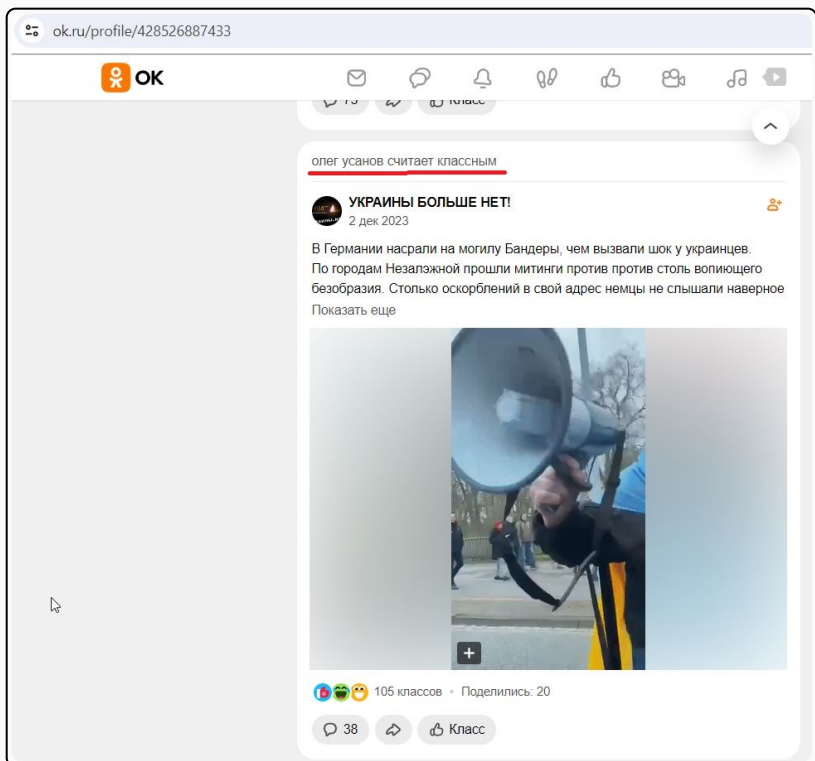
ok.ru/profile/428526887433

OK

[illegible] Класс

олег усанов считает классным

УКРАИНЫ БОЛЬШЕ НЕТ!
2 дек 2023

В Германии насрали на могилу Бандеры, чем вызвали шок у украинцев. По городам Незалэжной прошли митинги против против столь вопиющего безобразия. Столько оскорблений в свой адрес немцы не слышали наверное
Показать еще

105 классов • Поделились: 20

38 Класс